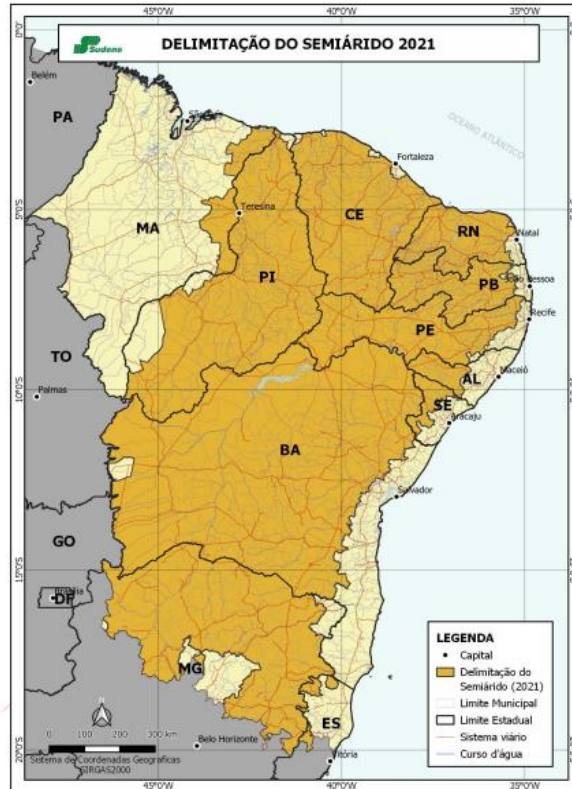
45°0'W
40°0'W
35°0'W

Sudene

DELIMITAÇÃO DO SEMIÁRIDO 2021

0°0'

Belém

PA

OCEANO ATLÂNTICO

Fortaleza

5°0'S

Teresina

CE

MA

RN

Natal

PI

PB

João Pessoa

PE

Recife

TO

AL

Maceió

10°0'S

Palmas

SE

Aracaju

BA

Salvador

GO

15°0'S

Brasília

DF

MG

LEGENDA

Capital

Delimitação do Semiárido (2021)

Limite Municipal

Limite Estadual

Sistema viário

Curso d'água

N

0 100 200 300 km

Sistema de Coordenadas Geográficas SIRGAS2000

Belo Horizonte

ES

Vitória

20°0'S

45°0'W
40°0'W
35°0'W